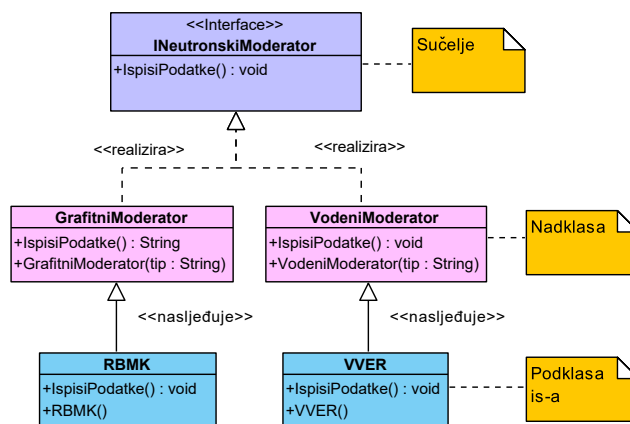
<<Interface>>
INeutronskiModerator

+IspisiPodatke() : void

Sučelje

<<realizira>>

<<realizira>>

GrafitniModerator

+IspisiPodatke() : String
+GrafitniModerator(tip : String)

VodeniModerator

+IspisiPodatke() : void
+VodeniModerator(tip : String)

Nadklasa

<<nasljeđuje>>

<<nasljeđuje>>

RBMK

+IspisiPodatke() : void
+RBMK()

VVER

+IspisiPodatke() : void
+VVER()

Podklasa is-a